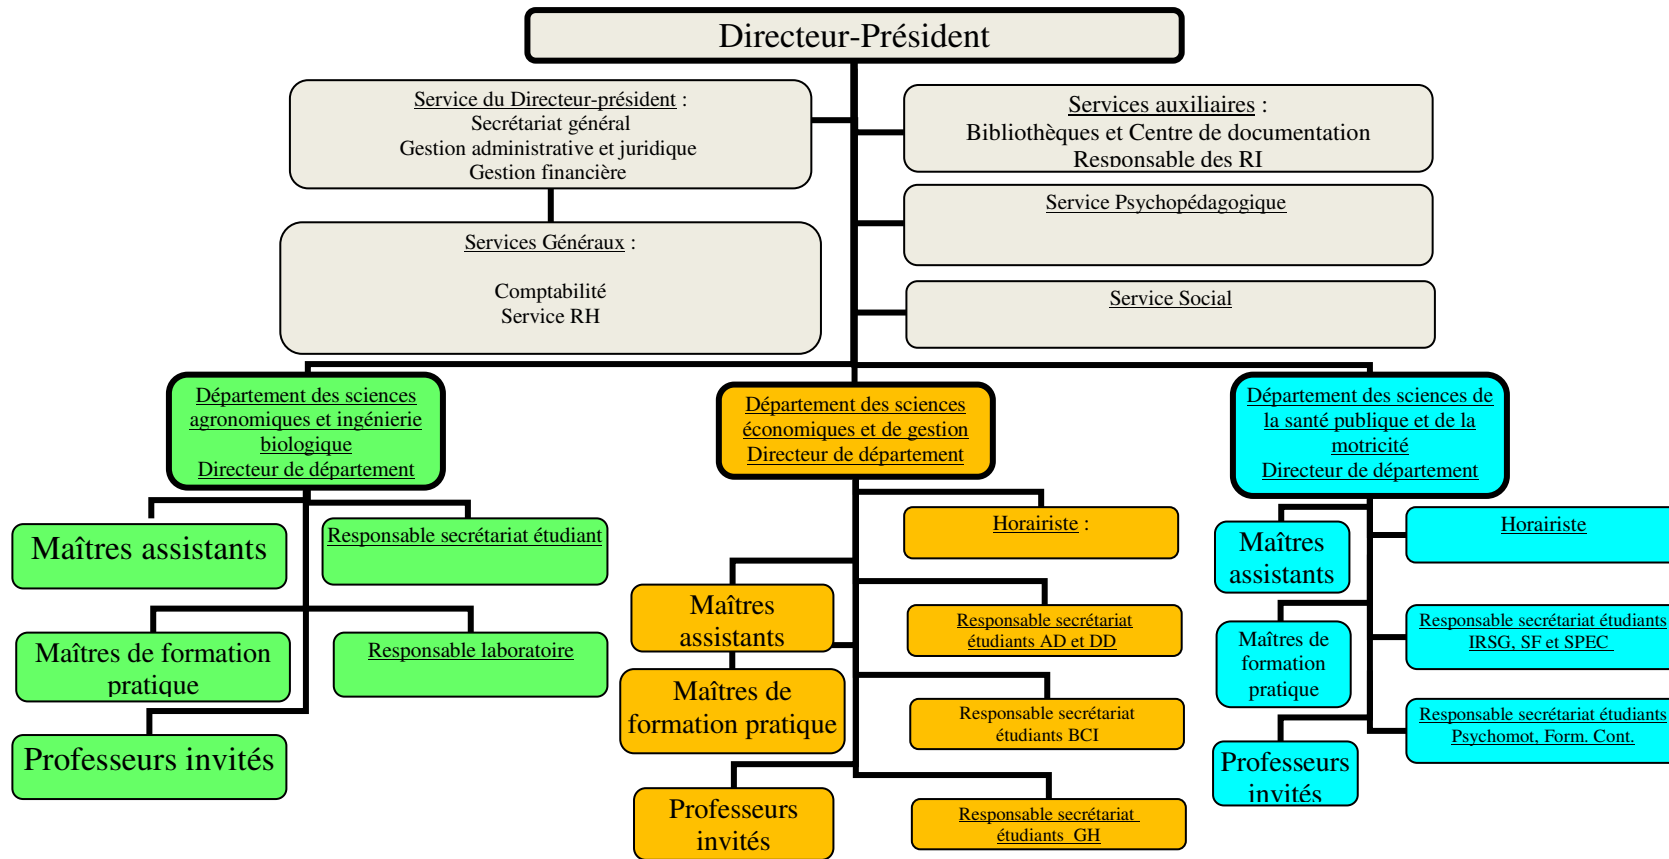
Directeur-Président

Service du Directeur-président :
Secrétariat général
Gestion administrative et juridique
Gestion financière

Services auxiliaires :
Bibliothèques et Centre de documentation
Responsable des RI

Service Psychopédagogique

Services Généraux :

Comptabilité
Service RH

Service Social

Département des sciences agronomiques et ingénierie biologique
Directeur de département

Département des sciences économiques et de gestion
Directeur de département

Département des sciences de la santé publique et de la motricité
Directeur de département

Maîtres assistants

Responsable secrétariat étudiant

Maîtres de formation pratique

Responsable laboratoire

Professeurs invités

Horairiste :

Maîtres assistants

Responsable secrétariat étudiants AD et DD

Maîtres de formation pratique

Responsable secrétariat étudiants BCI

Professeurs invités

Responsable secrétariat étudiants GH

Maîtres assistants

Horairiste

Maîtres de formation pratique

Responsable secrétariat étudiants IRSG, SF et SPEC

Responsable secrétariat étudiants Psychomot, Form. Cont.

Professeurs invités